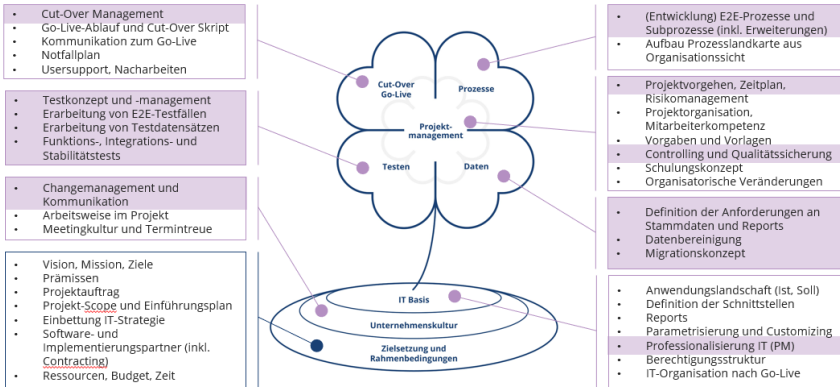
- Cut-Over Management
- Go-Live-Ablauf und Cut-Over Skript
- Kommunikation zum Go-Live
- Notfallplan
- Usersupport, Nacharbeiten

- Testkonzept und -management
- Erarbeitung von E2E-Testfällen
- Erarbeitung von Testdatensätzen
- Funktions-, Integrations- und Stabilitätstests

- Changemanagement und Kommunikation
- Arbeitsweise im Projekt
- Meetingkultur und Termintreue

- Vision, Mission, Ziele
- Prämissen
- Projektauftrag
- Projekt-Scope und Einführungsplan
- Einbettung IT-Strategie
- Software- und Implementierungspartner (inkl. Contracting)
- Ressourcen, Budget, Zeit

Cut-Over Go-Live
Prozesse
Projekt-management
Testen
Daten
IT Basis
Unternehmenskultur
Zielsetzung und Rahmenbedingungen

- (Entwicklung) E2E-Prozesse und Subprozesse (inkl. Erweiterungen)
- Aufbau Prozesslandkarte aus Organisationssicht

- Projektvorgehen, Zeitplan, Risikomanagement
- Projektorganisation, Mitarbeiterkompetenz
- Vorgaben und Vorlagen
- Controlling und Qualitätssicherung
- Schulungskonzept
- Organisatorische Veränderungen

- Definition der Anforderungen an Stammdaten und Reports
- Datenbereinigung
- Migrationskonzept

- Anwendungslandschaft (Ist, Soll)
- Definition der Schnittstellen
- Reports
- Parametrisierung und Customizing
- Professionalisierung IT (PM)
- Berechtigungsstruktur
- IT-Organisation nach Go-Live